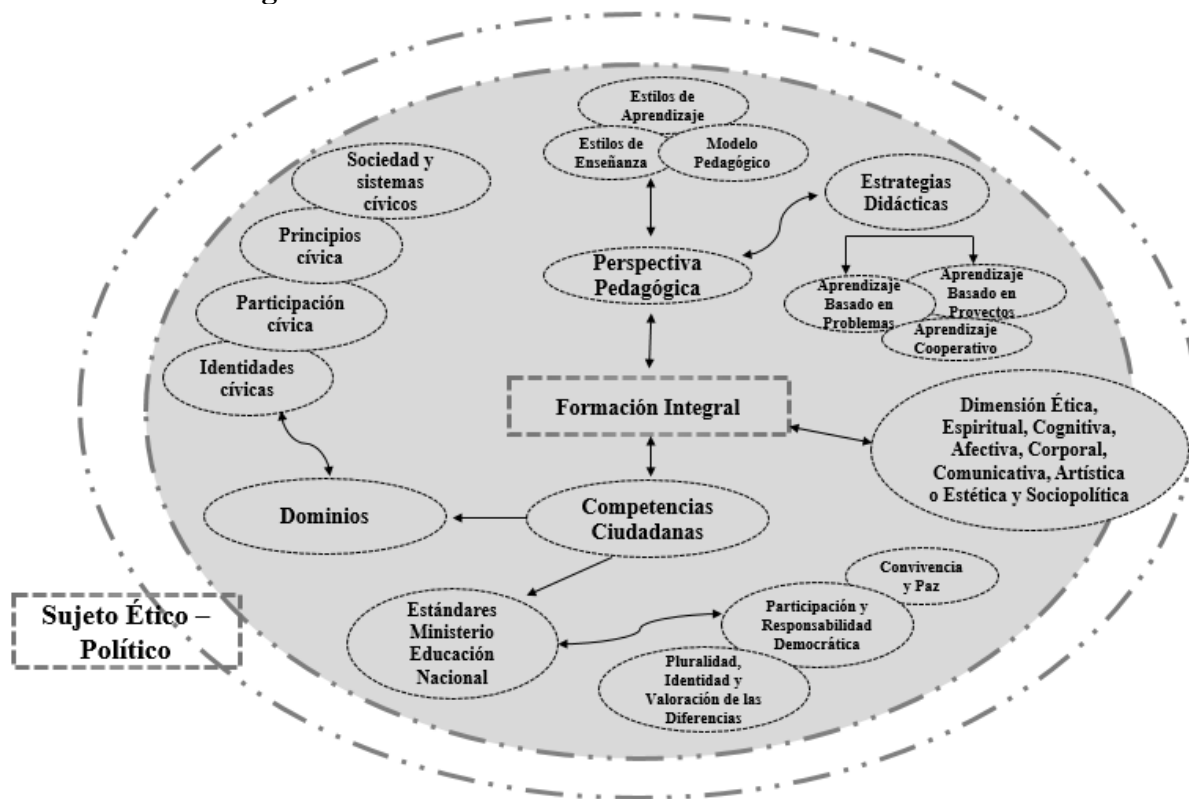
Estilos de Aprendizaje

Estilos de Enseñanza

Modelo Pedagógico

Sociedad y sistemas cívicos

Estrategias Didácticas

Principios cívica

Perspectiva Pedagógica

Aprendizaje Basado en Problemas

Aprendizaje Basado en Proyectos

Aprendizaje Cooperativo

Participación cívica

Identidades cívicas

Formación Integral

Dimensión Ética, Espiritual, Cognitiva, Afectiva, Corporal, Comunicativa, Artística o Estética y Sociopolítica

Dominios

Competencias Ciudadanas

Convivencia y Paz

Sujeto Ético – Político

Estándares Ministerio Educación Nacional

Participación y Responsabilidad Democrática

Pluralidad, Identidad y Valoración de las Diferencias